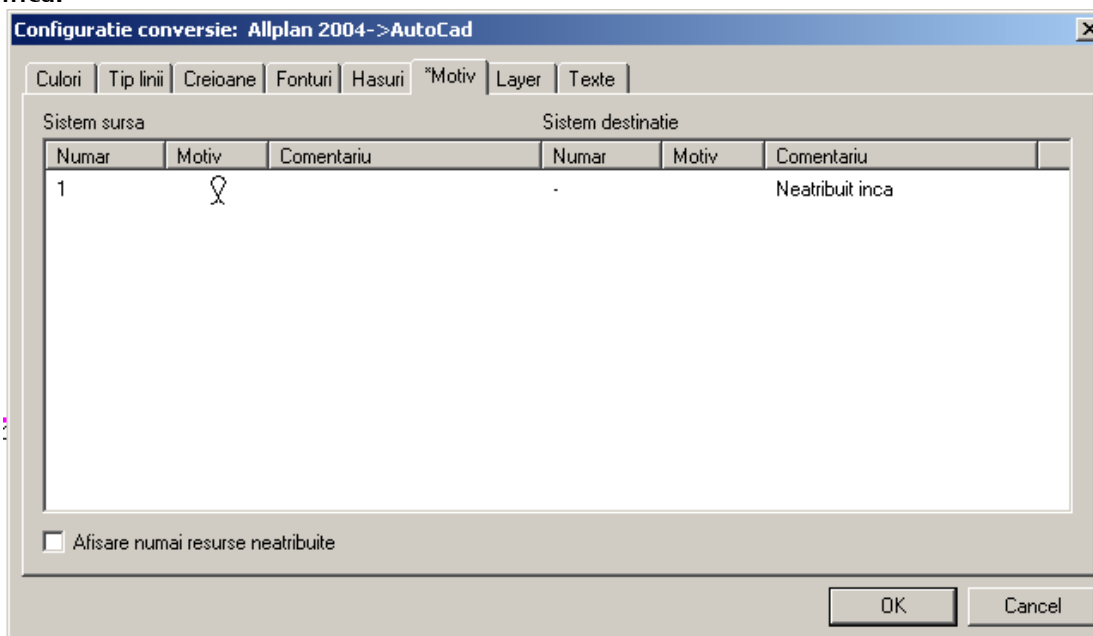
inca:

Configuratie conversie: Allplan 2004->AutoCad

Culori | Tip linii | Creioane | Fonturi | Hasuri | *Motiv | Layer | Texte

Sistem sursa

Sistem destinatie

| Numar | Motiv | Comentariu | Numar | Motiv | Comentariu |
|---|---|---|---|---|---|
| 1 | | | - | | Neatribuit inca |

Afisare numai resurse neatribuite

OK

Cancel